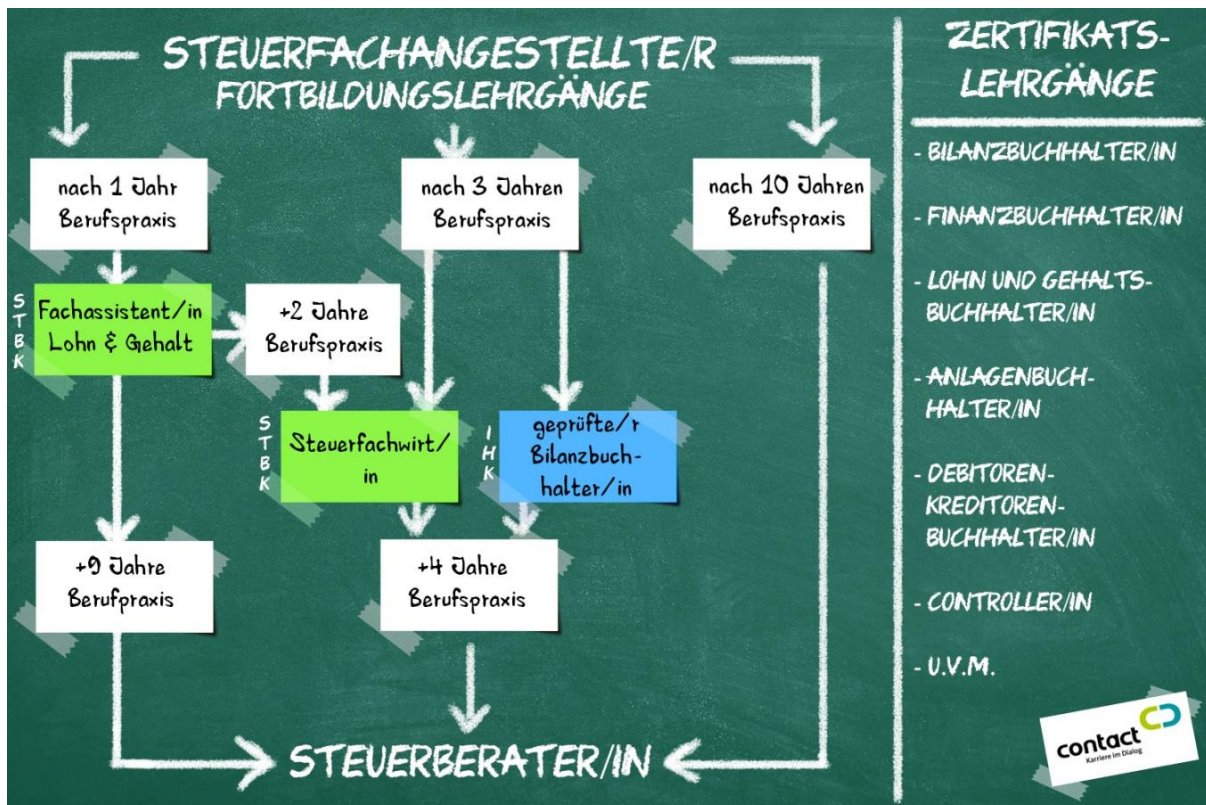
STEUERFACHANGESTELLTE/R
FORTBILDUNGSLEHRGÄNGE

nach 1 Jahr Berufspraxis

nach 3 Jahren Berufspraxis

nach 10 Jahren Berufspraxis

STBK

Fachassistent/in Lohn & Gehalt

+2 Jahre Berufspraxis

STBK

Steuerfachwirt/in

IHK

geprüfte/r Bilanzbuchhalter/in

+9 Jahre Berufpraxis

+4 Jahre Berufspraxis

STEUERBERATER/IN

ZERTIFIKATS-LEHRGÄNGE

- BILANZBUCHHALTER/IN

- FINANZBUCHHALTER/IN

- LOHN UND GEHALTS-BUCHHALTER/IN

- ANLAGENBUCHHALTER/IN

- DEBITOREN-KREDITOREN-BUCHHALTER/IN

- CONTROLLER/IN

- U.V.M.

contact
Karriere im Dialog